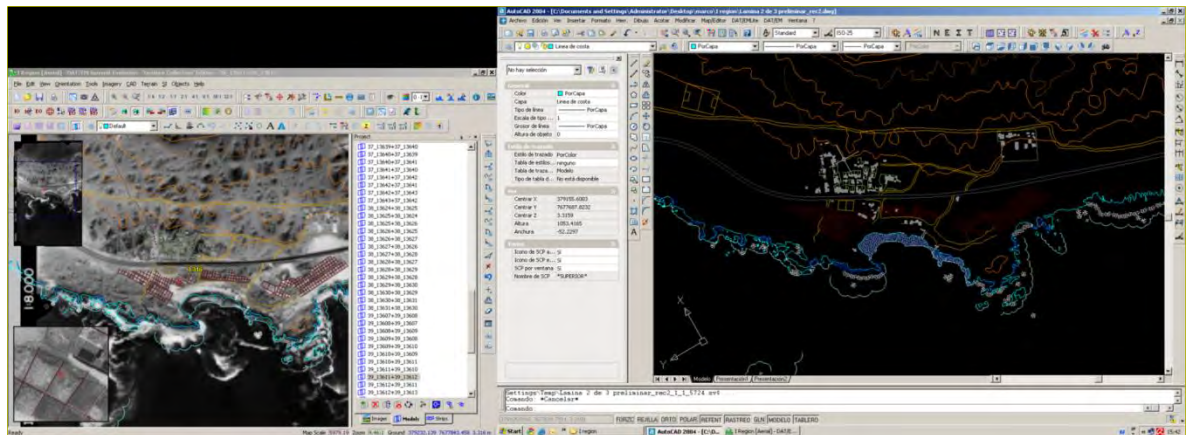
I Region [Aerial] - DAT/EM Summit Evolution

File Edit View Orientation Tools Imagery CAD Terrain SI Objects Help

Default

1:8.000

Project

37_13639+37_13640
37_13639+37_13641
37_13640+37_13641
37_13641+37_13642
37_13642+37_13643
37_13643+37_13644
37_13644+37_13642
38_13624+38_13625
38_13625+38_13626
38_13626+38_13627
38_13627+38_13628
38_13628+38_13629
38_13629+38_13630
38_13630+38_13631
39_13605+39_13606
39_13606+39_13607
39_13607+39_13608
39_13608+39_13609
39_13609+39_13610
39_13610+39_13611
39_13611+39_13612
39_13612+39_13613

Image Models Strips

Ready

AutoCAD 2004 - [C:\Documents and Settings\Administrator\Desktop\marco\I region\Lamina 2 de 3 preliminar_rev2.dwg]

Archivo Edición Ver Insertar Formato Herr. Dibujo Acotar Modificar Map/Editar DAT/EMlite DAT/EM Ventana ?

Standard ISO-25

Línea de costa

PorCapa

No hay selección

General
Color PorCapa
Capa Linea de costa
Tipo de línea PorCapa
Escala de tipo ... 1
Grosor de línea PorCapa
Altura de objeto 0

Estilo de trazado
Estilo de trazado PorColor
Tabla de estilos ... ninguno
Tabla de traza... Modelo
Tipo de tabla d... No está disponible

Vista
Centro X 379155.6003
Centro Y 7677687.8232
Centro Z 3.3159
Altura 1082.4165
Anchura -52.2297

Varios
Icono de SCP a... Sí
Icono de SCP e... Sí
SCP por ventana Sí
Nombre de SCP *SUPERIOR*

Modelo Presentación1 Presentación2

Settings\Temp\Lamina 2 de 3 preliminar_rev2_1_1_5724.sv$
Comando: *Cancelar*
Comando:

FORZC REJILLA ORTO POLAR REFENT RASTREO SLN MODELO TABLERO

Start I region AutoCAD 2004 - [C:\D... I Region [Aerial] - DAT/E...